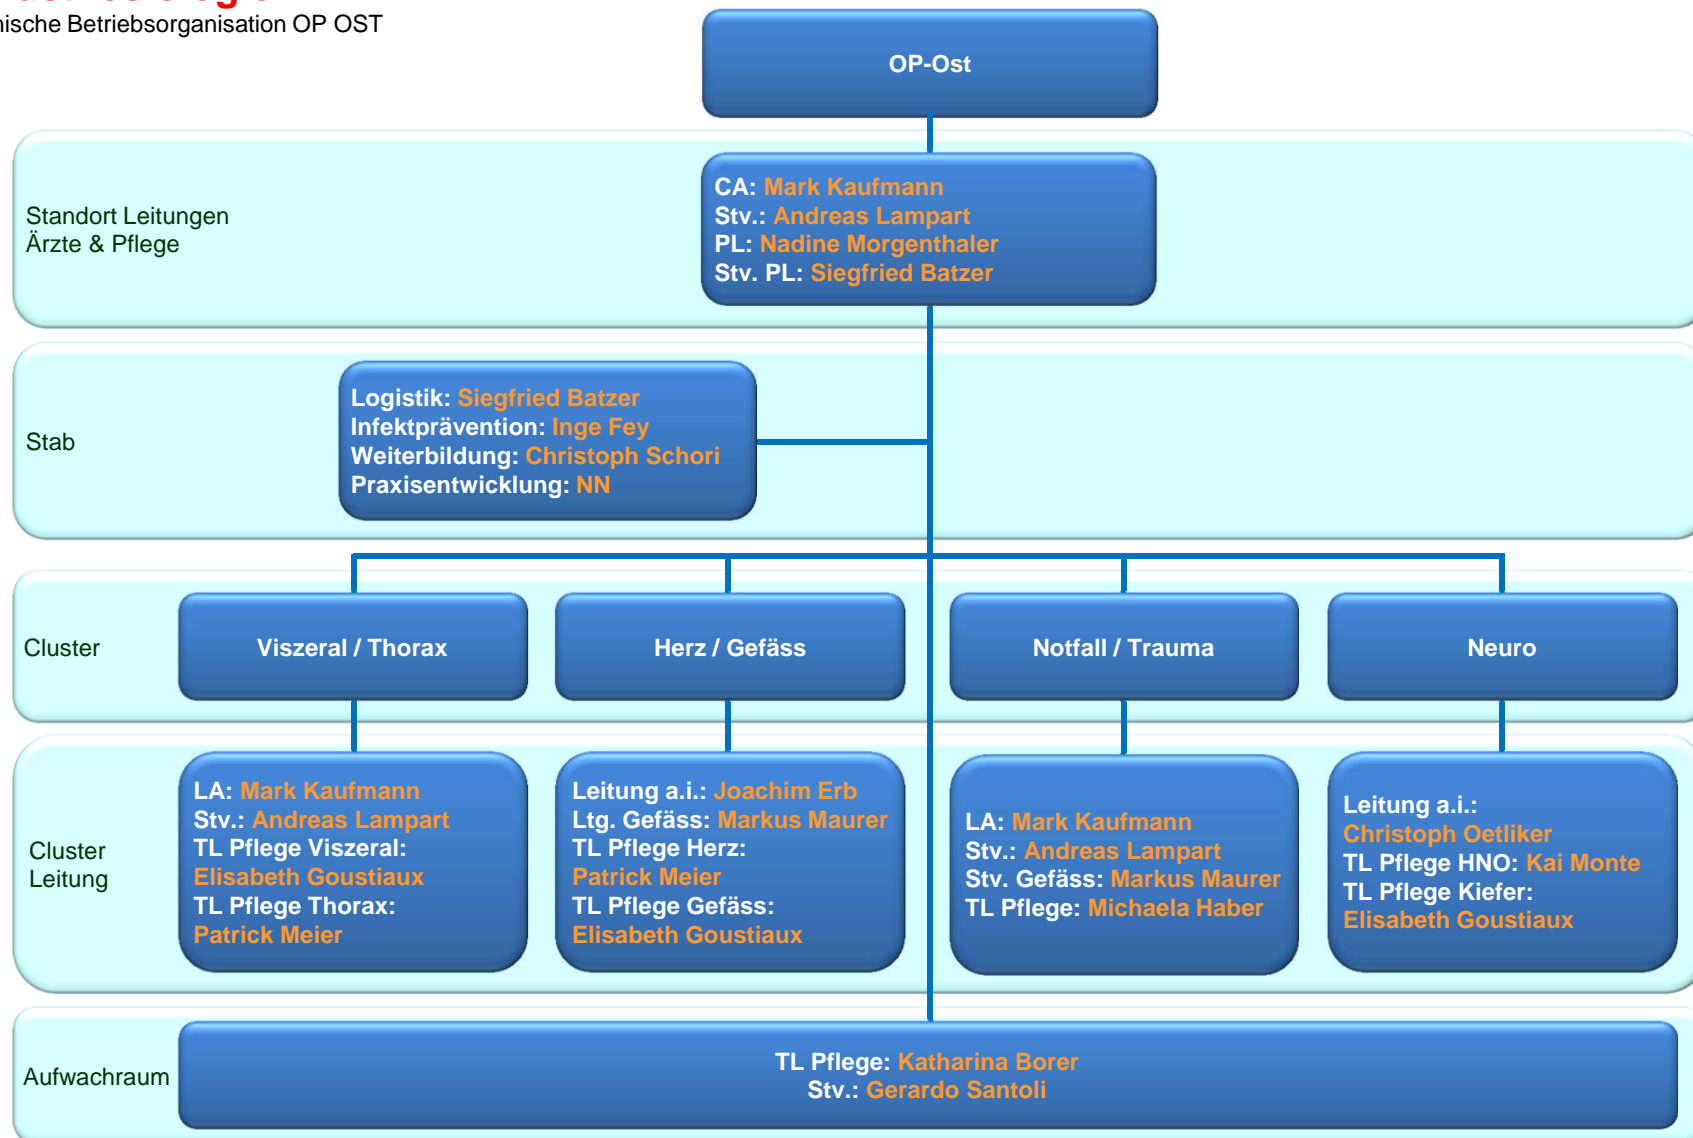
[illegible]
ische Betriebsorganisation OP OST

OP-Ost

Standort Leitungen
Ärzte & Pflege

CA: Mark Kaufmann
Stv.: Andreas Lampart
PL: Nadine Morgenthaler
Stv. PL: Siegfried Batzer

Stab

Logistik: Siegfried Batzer
Infektprävention: Inge Fey
Weiterbildung: Christoph Schori
Praxisentwicklung: NN

Cluster

Viszeral / Thorax

Herz / Gefäss

Notfall / Trauma

Neuro

Cluster
Leitung

LA: Mark Kaufmann
Stv.: Andreas Lampart
TL Pflege Viszeral:
Elisabeth Goustiaux
TL Pflege Thorax:
Patrick Meier

Leitung a.i.: Joachim Erb
Ltg. Gefäss: Markus Maurer
TL Pflege Herz:
Patrick Meier
TL Pflege Gefäss:
Elisabeth Goustiaux

LA: Mark Kaufmann
Stv.: Andreas Lampart
Stv. Gefäss: Markus Maurer
TL Pflege: Michaela Haber

Leitung a.i.:
Christoph Oetliker
TL Pflege HNO: Kai Monte
TL Pflege Kiefer:
Elisabeth Goustiaux

Aufwachraum

TL Pflege: Katharina Borer
Stv.: Gerardo Santoli